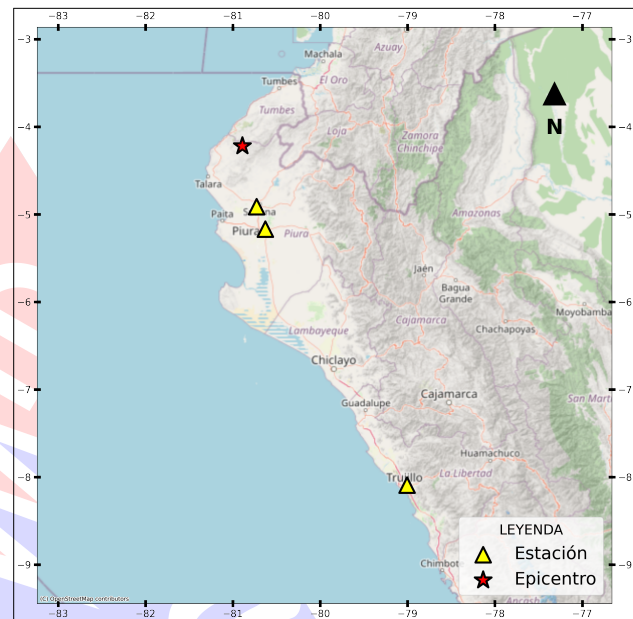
−83 −82 −81 −80 −79 −78 −77

−3
−4
−5
−6
−7
−8
−9

Machala
Azuay
Tumbes
El Oro
Tumbes
Loja
Zamora Chinchipe
Talara
Paita
Sullana
Piura
Piura
Amazonas
Jaén
Bagua Grande
Moyobamba
Cajamarca
Chachapoyas
Lambayeque
Chiclayo
Cajamarca
Guadalupe
San Martín
Huamachuco
La Libertad
Trujillo
Chimbote
Ancash

N

LEYENDA
Estación
Epicentro

(C) OpenStreetMap contributors